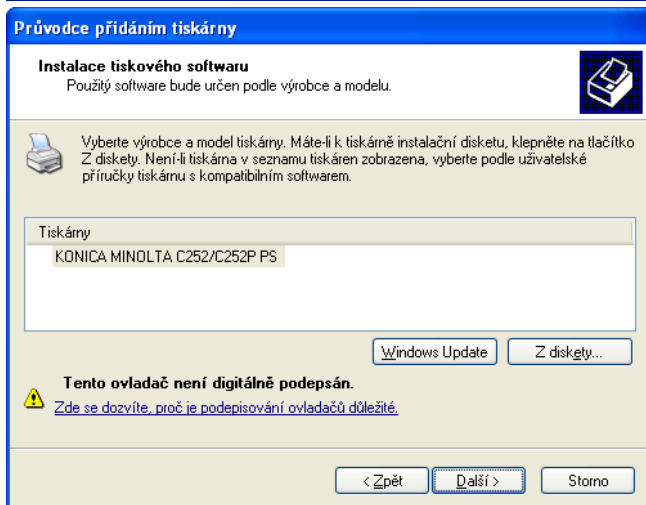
Průvodce přidáním tiskárny

Instalace tiskového softwaru
Použitý software bude určen podle výrobce a modelu.

Vyberte výrobce a model tiskárny. Máte-li k tiskárně instalační disketu, klepněte na tlačítko Z diskety. Není-li tiskárna v seznamu tiskáren zobrazena, vyberte podle uživatelské příručky tiskárnu s kompatibilním softwarem.

Tiskárny
KONICA MINOLTA C252/C252P PS

Windows Update
Z diskety...

Tento ovladač není digitálně podepsán.
Zde se dozvíte, proč je podepisování ovladačů důležité.

< Zpět
Další >
Storno